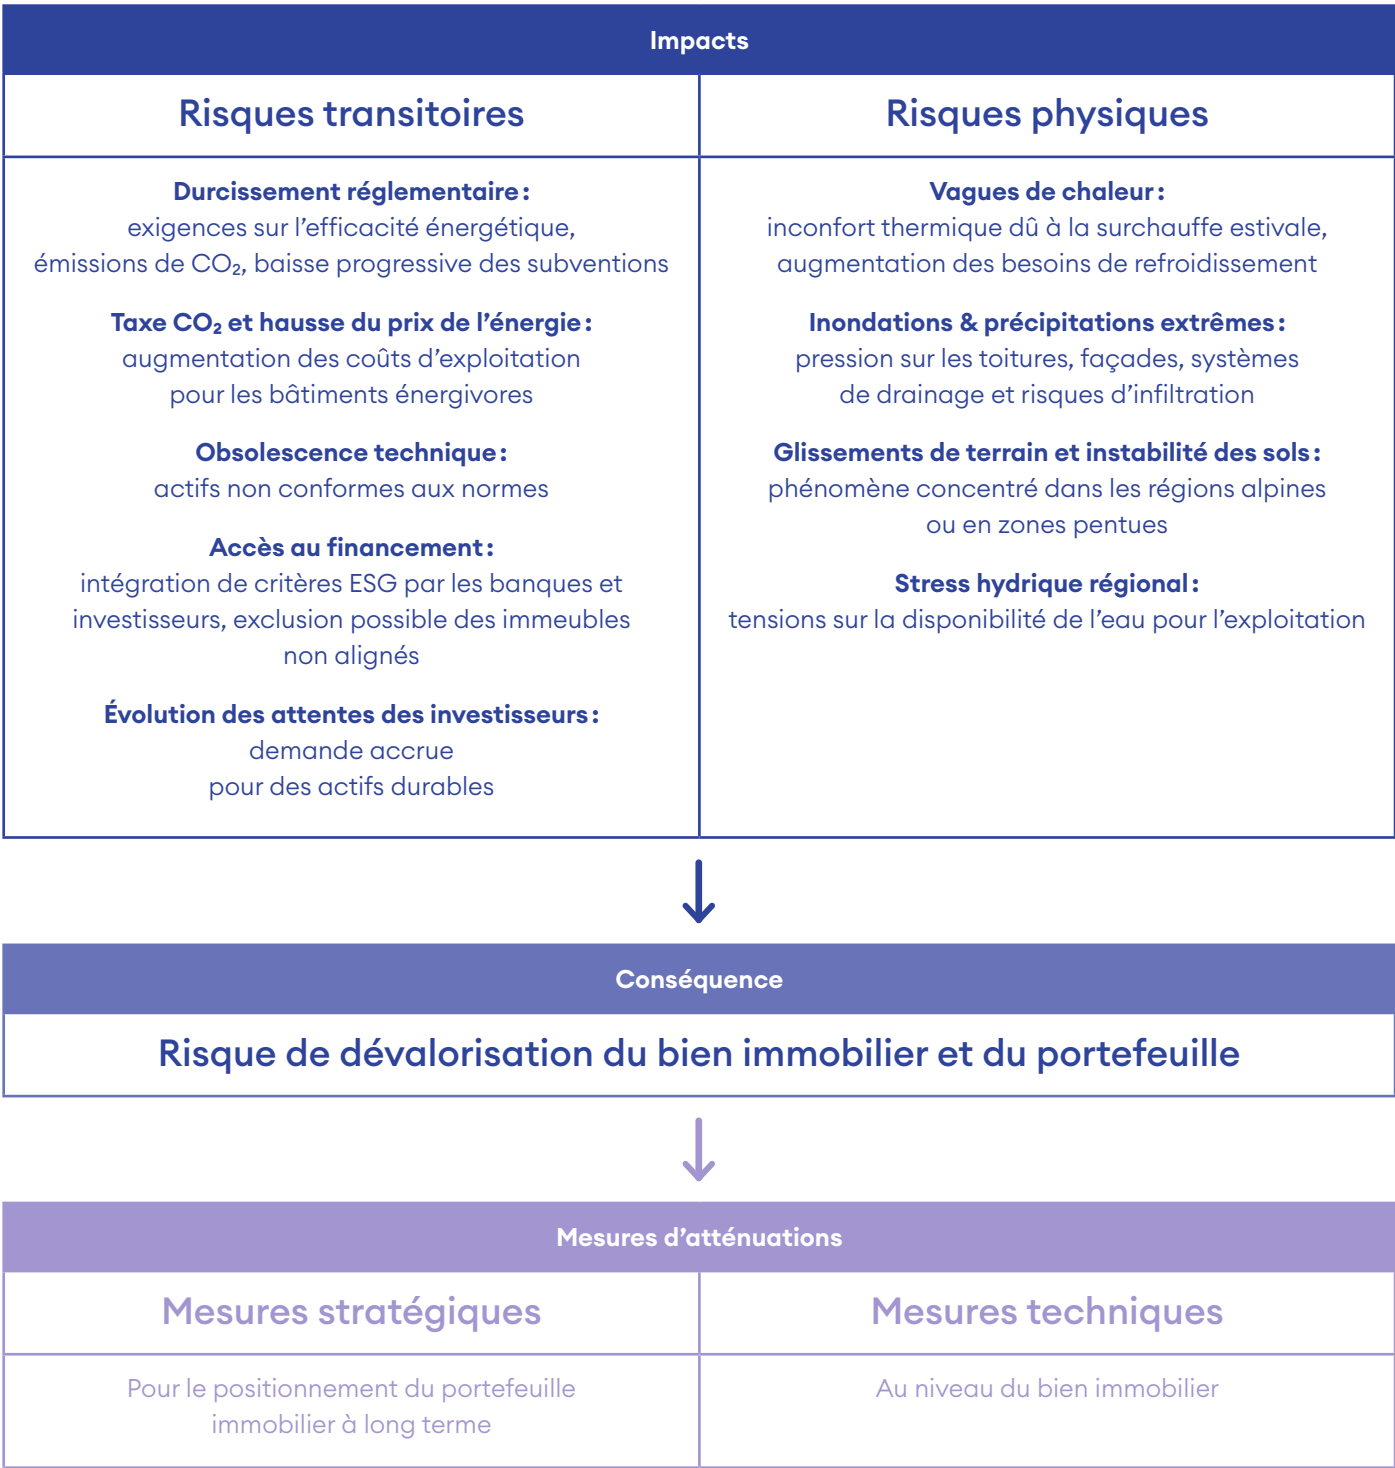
Impacts

| Risques transitoires | Risques physiques |
|---|---|
| **Durcissement réglementaire :** exigences sur l’efficacité énergétique, émissions de $CO_2$, baisse progressive des subventions<br><br>**Taxe $CO_2$ et hausse du prix de l’énergie :** augmentation des coûts d’exploitation pour les bâtiments énergivores<br><br>**Obsolescence technique :** actifs non conformes aux normes<br><br>**Accès au financement :** intégration de critères ESG par les banques et investisseurs, exclusion possible des immeubles non alignés<br><br>**Évolution des attentes des investisseurs :** demande accrue pour des actifs durables | **Vagues de chaleur :** inconfort thermique dû à la surchauffe estivale, augmentation des besoins de refroidissement<br><br>**Inondations & précipitations extrêmes :** pression sur les toitures, façades, systèmes de drainage et risques d’infiltration<br><br>**Glissements de terrain et instabilité des sols :** phénomène concentré dans les régions alpines ou en zones pentues<br><br>**Stress hydrique régional :** tensions sur la disponibilité de l’eau pour l’exploitation |

Conséquence

Risque de dévalorisation du bien immobilier et du portefeuille

Mesures d’atténuations

| Mesures stratégiques | Mesures techniques |
|---|---|
| Pour le positionnement du portefeuille immobilier à long terme | Au niveau du bien immobilier |